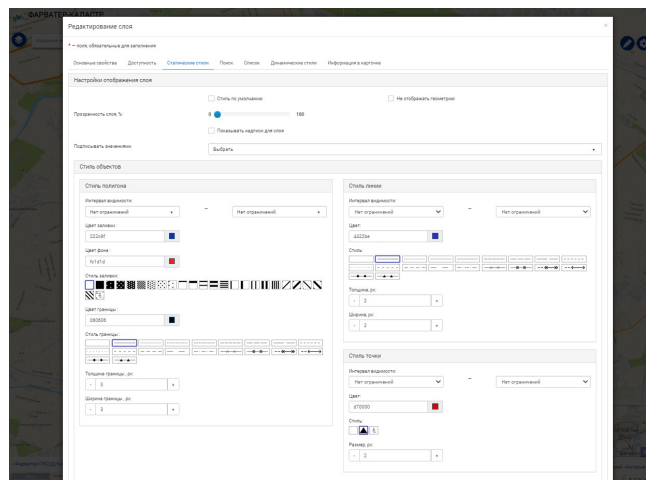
ФАРВАТЕР КАДАСТР

Редактирование слоя

* — поля, обязательные для заполнения

Основные свойства Доступность Стилизация стиля Поиск Список Динамические стили Информация в карточке

Настройки отображения слоя

Стиль по умолчанию

Не отображать геометрию

Прозрачность слоя, %

0

100

Показывать надписи для слоя

Подписывать значениями

Выбрать

Стиль объектов

Стиль полигона

Интервал видимости:

Нет ограничений

Нет ограничений

Цвет заливки:

2222bf

Цвет фона:

fs1s1d

Стиль заливки:

Цвет границы:

080808

Стиль границы:

Толщина границы , px:

-

0

+

Ширина границы , px:

-

0

+

Стиль линии

Интервал видимости:

Нет ограничений

Нет ограничений

Цвет:

a222be

Стиль:

Толщина, px:

-

2

+

Ширина, px:

-

2

+

Стиль точки

Интервал видимости:

Нет ограничений

Нет ограничений

Цвет:

d70000

Стиль:

Размер, px:

-

2

+